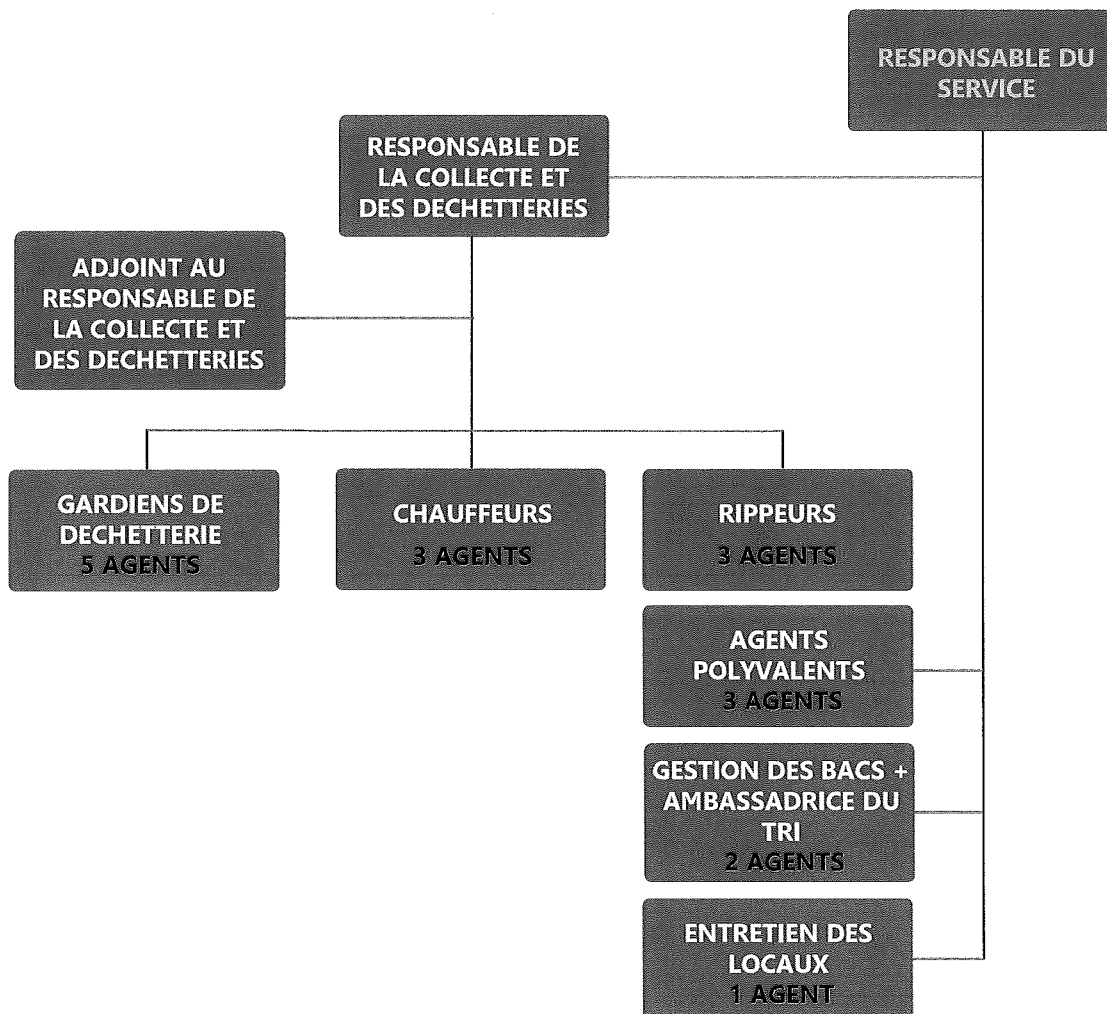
RESPONSABLE DU SERVICE

RESPONSABLE DE LA COLLECTE ET DES DECHETTERIES

ADJOINT AU RESPONSABLE DE LA COLLECTE ET DES DECHETTERIES

GARDIENS DE DECHETTERIE
5 AGENTS

CHAUFFEURS
3 AGENTS

RIPPEURS
3 AGENTS

AGENTS POLYVALENTS
3 AGENTS

GESTION DES BACS + AMBASSADRICE DU TRI
2 AGENTS

ENTRETIEN DES LOCAUX
1 AGENT